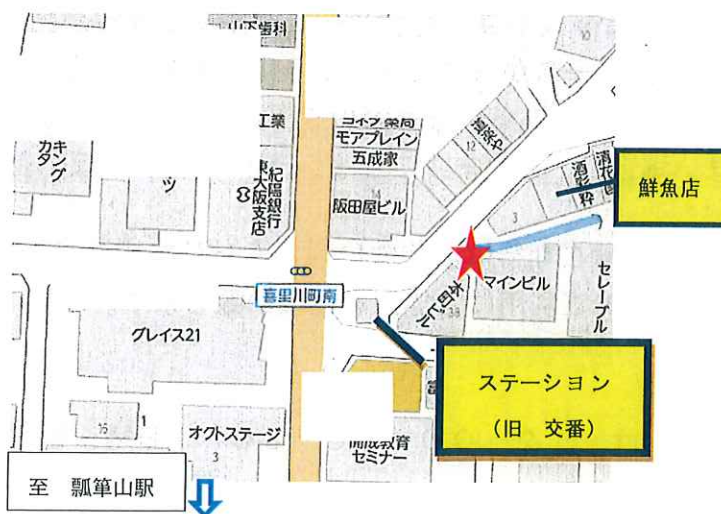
山下歯科

コイン薬局
モアプレイン
五成家

工業

紀陽銀行
東大阪支店

カキ
ング

ツ

阪田屋ビル

12

鮮魚店

清代
酒
粋

3

喜里川町南

グレイス21

マインビル

セレーブル

ステーション
（旧　交番）

オクトステージ

開成教育
セミナー

至　瓢箪山駅